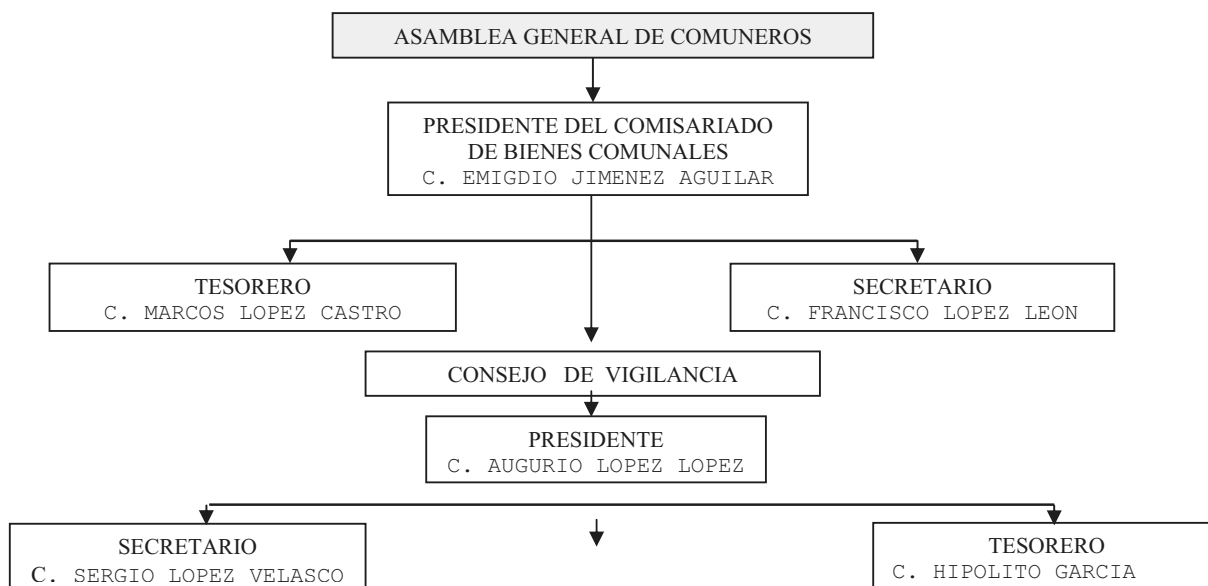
ASAMBLEA GENERAL DE COMUNEROS

PRESIDENTE DEL COMISARIADO DE BIENES COMUNALES
C. EMIGDIO JIMENEZ AGUILAR

TESORERO
C. MARCOS LOPEZ CASTRO

SECRETARIO
C. FRANCISCO LOPEZ LEON

CONSEJO DE VIGILANCIA

PRESIDENTE
C. AUGURIO LOPEZ LOPEZ

SECRETARIO
C. SERGIO LOPEZ VELASCO

TESORERO
C. HIPOLITO GARCIA